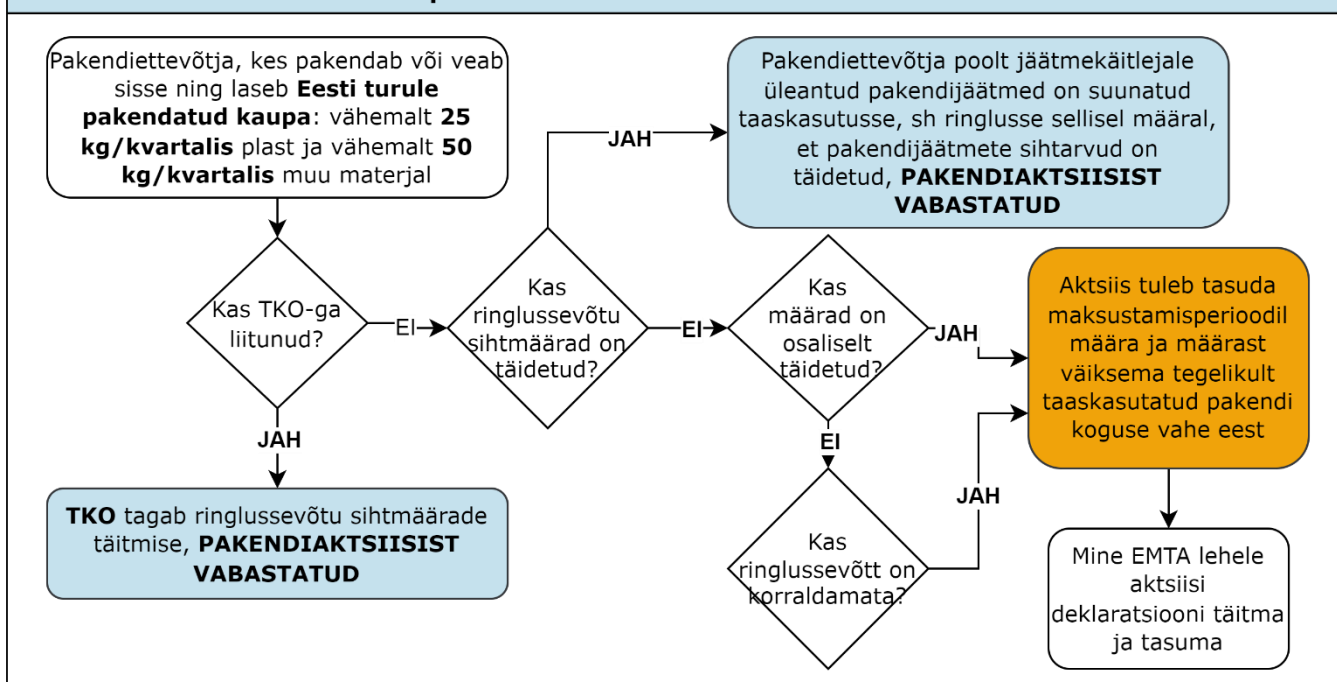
Pakendiettevõtja, kes pakendab või veab sisse ning laseb **Eesti turule pakendatud kaupa**: vähemalt **25 kg/kvartalis** plast ja vähemalt **50 kg/kvartalis** muu materjal

Kas TKO-ga liitunud?

JAH

**TKO** tagab ringlussevõtu sihtmäärade täitmise, **PAKENDIAKTSIISIST VABASTATUD**

EI

Kas ringlussevõtu sihtmäärad on täidetud?

JAH

Pakendiettevõtja poolt jäätmekäitlejale üleantud pakendijäätmed on suunatud taaskasutusse, sh ringlusse sellisel määral, et pakendijäätmete sihtarvud on täidetud, **PAKENDIAKTSIISIST VABASTATUD**

EI

Kas määrad on osaliselt täidetud?

JAH

EI

Kas ringlussevõtt on korraldamata?

JAH

Aktsiis tuleb tasuda maksustamisperioodil määra ja määrast väiksema tegelikult taaskasutatud pakendi koguse vahe eest

Mine EMTA lehele aktsiisi deklaratsiooni täitma ja tasuma